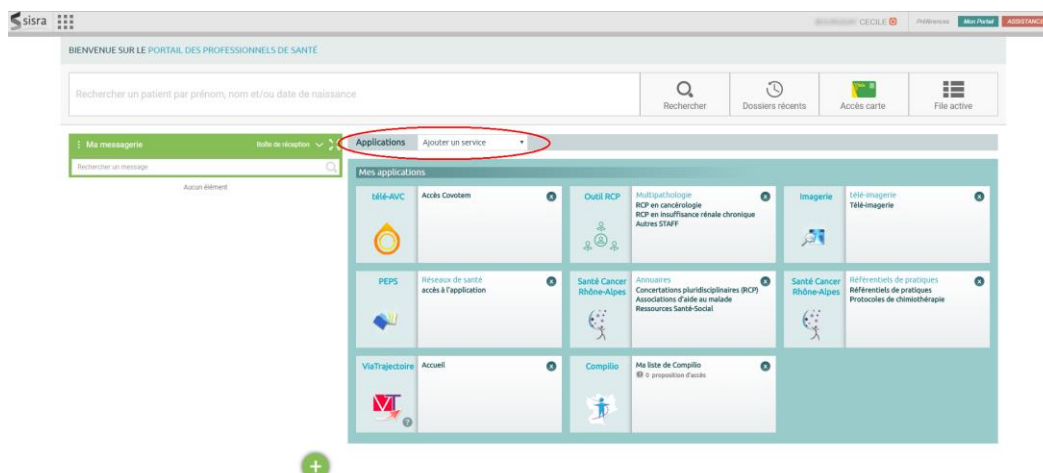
sisra

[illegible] CECILE Préférences Mon Portail ASSISTANCE

BIENVENUE SUR LE PORTAIL DES PROFESSIONNELS DE SANTÉ

Rechercher un patient par prénom, nom et/ou date de naissance

Rechercher

Dossiers récents

Accès carte

File active

Ma messagerie

Boîte de réception

Rechercher un message

Aucun élément

Applications

Ajouter un service

Mes applications

télé-AVC

Accès Covotem

Outil RCP

Multipathologie
RCP en cancérologie
RCP en insuffisance rénale chronique
Autres STAFF

Imagerie

télé-imagerie
Télé-imagerie

PEPS

Réseaux de santé
accès à l'application

Santé Cancer Rhône-Alpes

Annuaires
Concertations pluridisciplinaires (RCP)
Associations d'aide au malade
Ressources Santé-Social

Santé Cancer Rhône-Alpes

Référentiels de pratiques
Référentiels de pratiques
Protocoles de chimiothérapie

ViaTrajectoire

Accueil

Compilio

Ma liste de Compilio
0 proposition d'accès